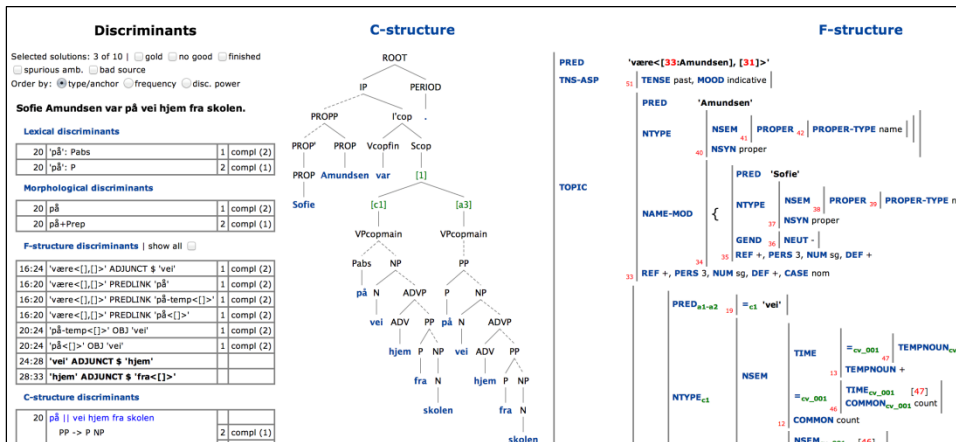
Discriminants

Selected solutions: 3 of 10 | gold no good finished spurious amb. bad source

Order by: type/anchor frequency disc. power

Sofie Amundsen var på vei hjem fra skolen.

Lexical discriminants

| 20 | 'på': Pabs | 1 | compl (2) |
|---|---|---|---|
| 20 | 'på': P | 2 | compl (1) |

Morphological discriminants

| 20 | på | 1 | compl (2) |
|---|---|---|---|
| 20 | på+Prep | 2 | compl (1) |

F-structure discriminants | show all

| 16:24 | 'være<[],[]>' ADJUNCT $ 'vei' | 1 | compl (2) |
|---|---|---|---|
| 16:20 | 'være<[],[]>' PREDLINK 'på' | 1 | compl (2) |
| 16:20 | 'være<[],[]>' PREDLINK 'på-temp<[]>' | 1 | compl (2) |
| 16:20 | 'være<[],[]>' PREDLINK 'på<[]>' | 1 | compl (1) |
| 20:24 | 'på-temp<[]>' OBJ 'vei' | 1 | compl (2) |
| 20:24 | 'på<[]>' OBJ 'vei' | 1 | compl (1) |
| 24:28 | 'vei' ADJUNCT $ 'hjem' | | |
| 28:33 | 'hjem' ADJUNCT $ 'fra<[]>' | | |

C-structure discriminants

| 20 | på \|\| vei hjem fra skolen | | |
|---|---|---|---|
| | PP -> P NP | 2 | compl (1) |

C-structure

ROOT
IP PERIOD
PROPP I'cop .
PROP' PROP Vcopfin Scop
PROP Amundsen var [1]
Sofie
[c1] [a3]
VPcopmain VPcopmain
Pabs NP PP
på N ADVP P NP
vei ADV PP på N ADVP
hjem P N vei ADV PP
fra N hjem P NP
skolen fra N
skolen

F-structure

PRED 'være<[33:Amundsen], [31]>'
TNS-ASP 51 TENSE past, MOOD indicative
PRED 'Amundsen'
NTYPE NSEM 41 PROPER 42 PROPER-TYPE name
40 NSYN proper
TOPIC
PRED 'Sofie'
NTYPE NSEM 38 PROPER 39 PROPER-TYPE n
37 NSYN proper
NAME-MOD
GEND 36 NEUT -
34 35 REF +, PERS 3, NUM sg, DEF +
33 REF +, PERS 3, NUM sg, DEF +, CASE nom
PRED$_{a1-a2}$ 19 =$_{c1}$ 'vei'
TIME =$_{cv\_001}$ 47 TEMPNOUN
13 TEMPNOUN +
NTYPE$_{c1}$ NSEM =$_{cv\_001}$ TIME$_{cv\_001}$ [47]
COMMON$_{cv\_001}$ count
12 COMMON count
NSEM [46]